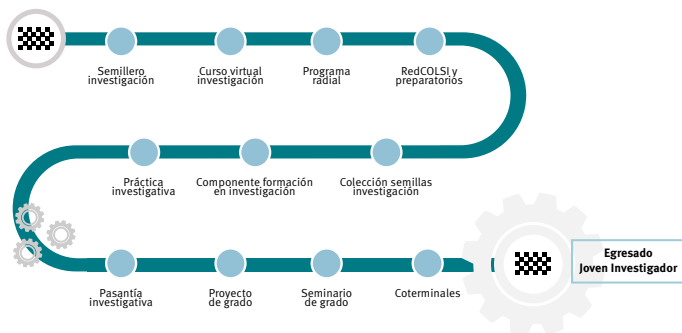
Semillero investigación

Curso virtual investigación

Programa radial

RedCOLSI y preparatorios

Práctica investigativa

Componente formación en investigación

Colección semillas investigación

Pasantía investigativa

Proyecto de grado

Seminario de grado

Coterminales

Egresado Joven Investigador